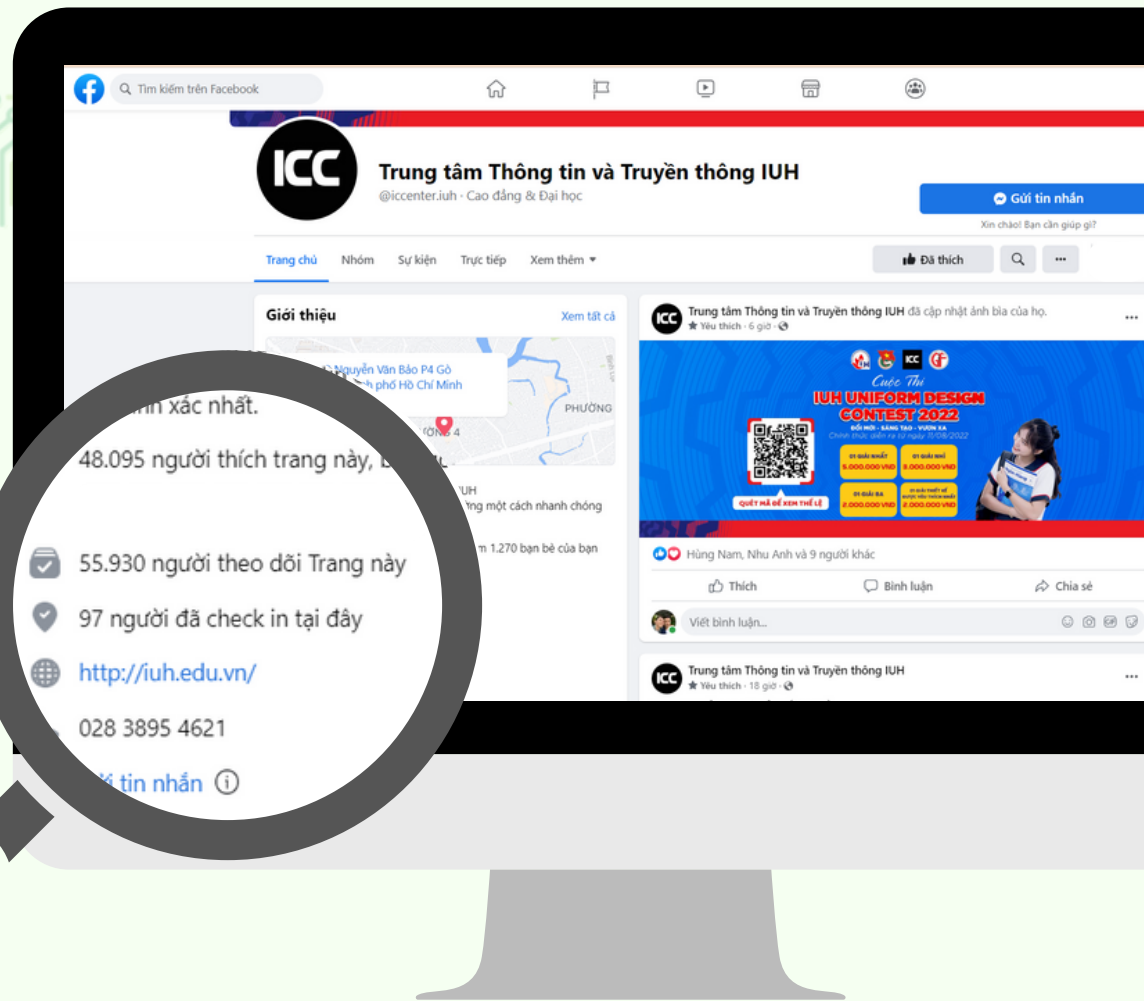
Tìm kiếm trên Facebook

ICC

Trung tâm Thông tin và Truyền thông IUH
@iccenter.iuh · Cao đẳng & Đại học

Gửi tin nhắn
Xin chào! Bạn cần giúp gì?

Trang chủ Nhóm Sự kiện Trực tiếp Xem thêm

Đã thích

Giới thiệu
Xem tất cả

Nguyễn Văn Bảo P4 Gò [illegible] phố Hồ Chí Minh

PHƯỜNG
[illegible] 4

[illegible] IUH
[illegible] một cách nhanh chóng

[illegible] 1.270 bạn bè của bạn

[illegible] xác nhất.

48.095 người thích trang này, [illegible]

55.930 người theo dõi Trang này

97 người đã check in tại đây

http://iuh.edu.vn/

028 3895 4621

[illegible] tin nhắn

Trung tâm Thông tin và Truyền thông IUH đã cập nhật ảnh bìa của họ.
Yêu thích · 6 giờ ·

Cuộc Thi
IUH UNIFORM DESIGN CONTEST 2022
ĐỔI MỚI - SÁNG TẠO - VƯƠN XA
Chính thức diễn ra từ ngày 11/08/2022
01 GIẢI NHẤT 5.000.000 VNĐ
01 GIẢI NHÌ 3.000.000 VNĐ
01 GIẢI BA 2.000.000 VNĐ
01 GIẢI THIẾT KẾ ĐƯỢC YÊU THÍCH NHẤT 2.000.000 VNĐ
QUÉT MÃ ĐỂ XEM THỂ LỆ

Hùng Nam, Nhu Anh và 9 người khác

Thích Bình luận Chia sẻ

Viết bình luận...

Trung tâm Thông tin và Truyền thông IUH
Yêu thích · 18 giờ ·